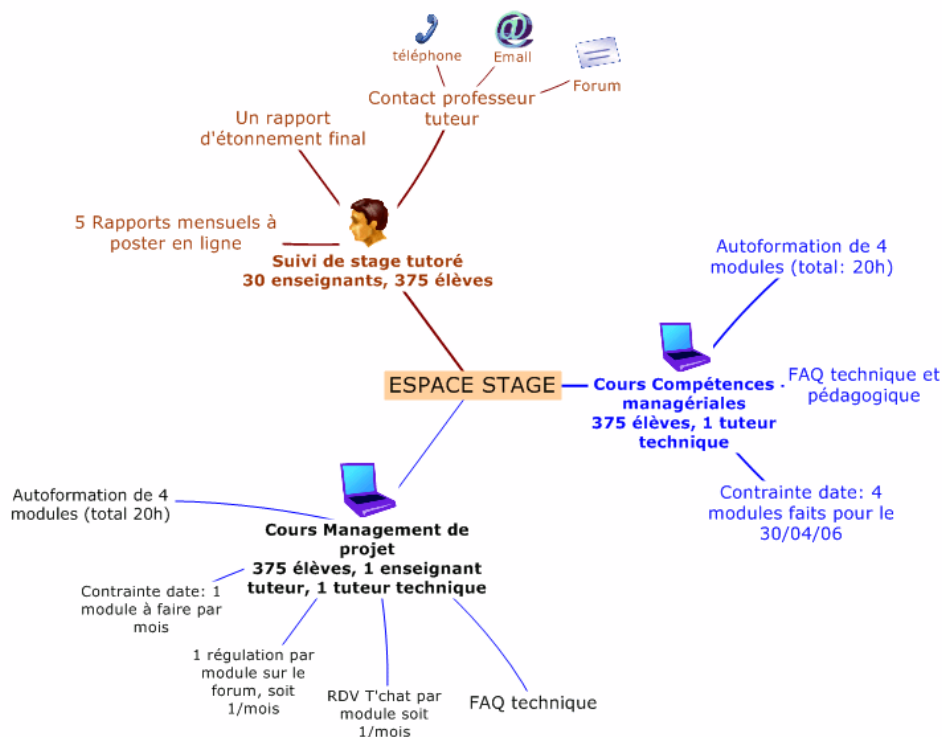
téléphone

Email

Forum

Contact professeur tuteur

Un rapport d'étonnement final

5 Rapports mensuels à poster en ligne

Suivi de stage tutoré
30 enseignants, 375 élèves

Autoformation de 4 modules (total: 20h)

FAQ technique et pédagogique

ESPACE STAGE

Cours Compétences managériales
375 élèves, 1 tuteur technique

Contrainte date: 4 modules faits pour le 30/04/06

Autoformation de 4 modules (total 20h)

Cours Management de projet
375 élèves, 1 enseignant tuteur, 1 tuteur technique

Contrainte date: 1 module à faire par mois

1 régulation par module sur le forum, soit 1/mois

RDV T'chat par module soit 1/mois

FAQ technique